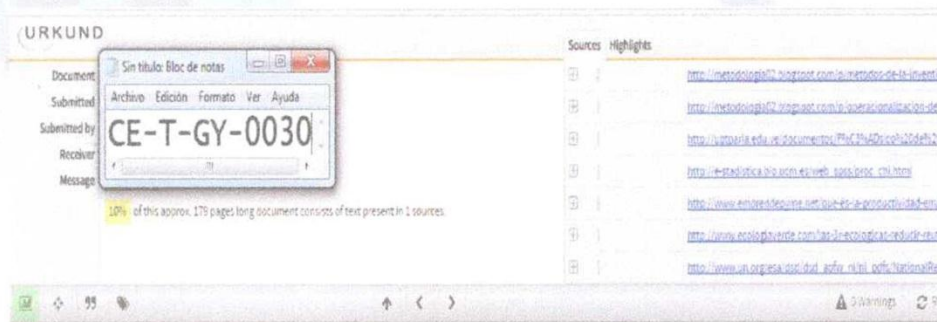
URKUND

Document
Submitted
Submitted by
Receiver
Message

Sin título: Bloc de notas
Archivo Edición Formato Ver Ayuda
CE-T-GY-0030

10% of this approx. 179 pages long document consists of text present in 1 sources.

Sources Highlights

http://metodologia02.blogspot.com/p/metodos-de-la-invest
http://metodologia02.blogspot.com/p/operacionalizacion-de
http://uptparia.edu.ve/documentos/F%C3%ADsica%20deb
http://e-stadistica.bio.ucm.es/web_spss/proc_chi.html
http://www.emprendepyme.net/que-es-la-productividad-em
http://www.ecologiaverde.com/las-3-ecologicas-reducir-reu
http://www.un.org/esa/dsd/dsd_aofw_ni/ni_pdfs/NationalRe

A 5 Warnings